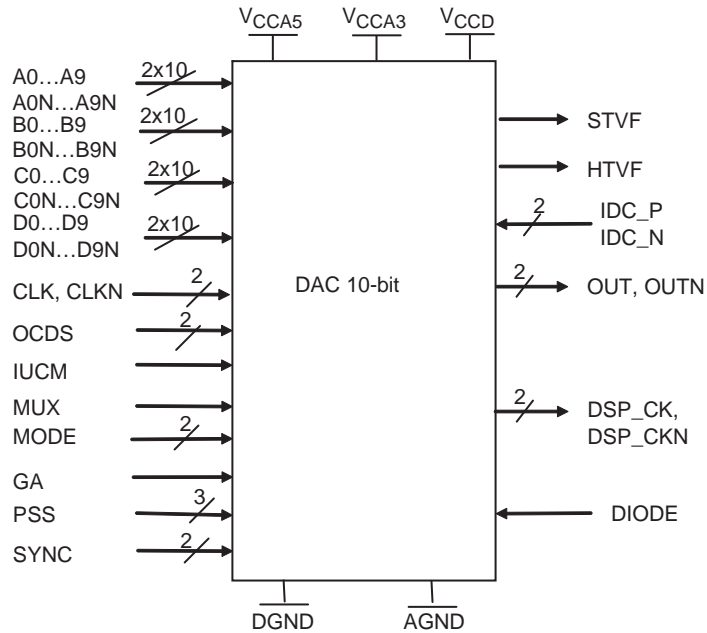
$V_{CCA5}$ $V_{CCA3}$ $V_{CCD}$

A0…A9
A0N…A9N
2x10

B0…B9
B0N…B9N
2x10

C0…C9
C0N…C9N
2x10

D0…D9
D0N…D9N
2x10

CLK, CLKN
2

OCDS
2

IUCM

MUX

MODE
2

GA

PSS
3

SYNC
2

DAC 10-bit

STVF

HTVF

IDC_P
IDC_N
2

OUT, OUTN
2

DSP_CK,
DSP_CKN
2

DIODE

DGND

AGND